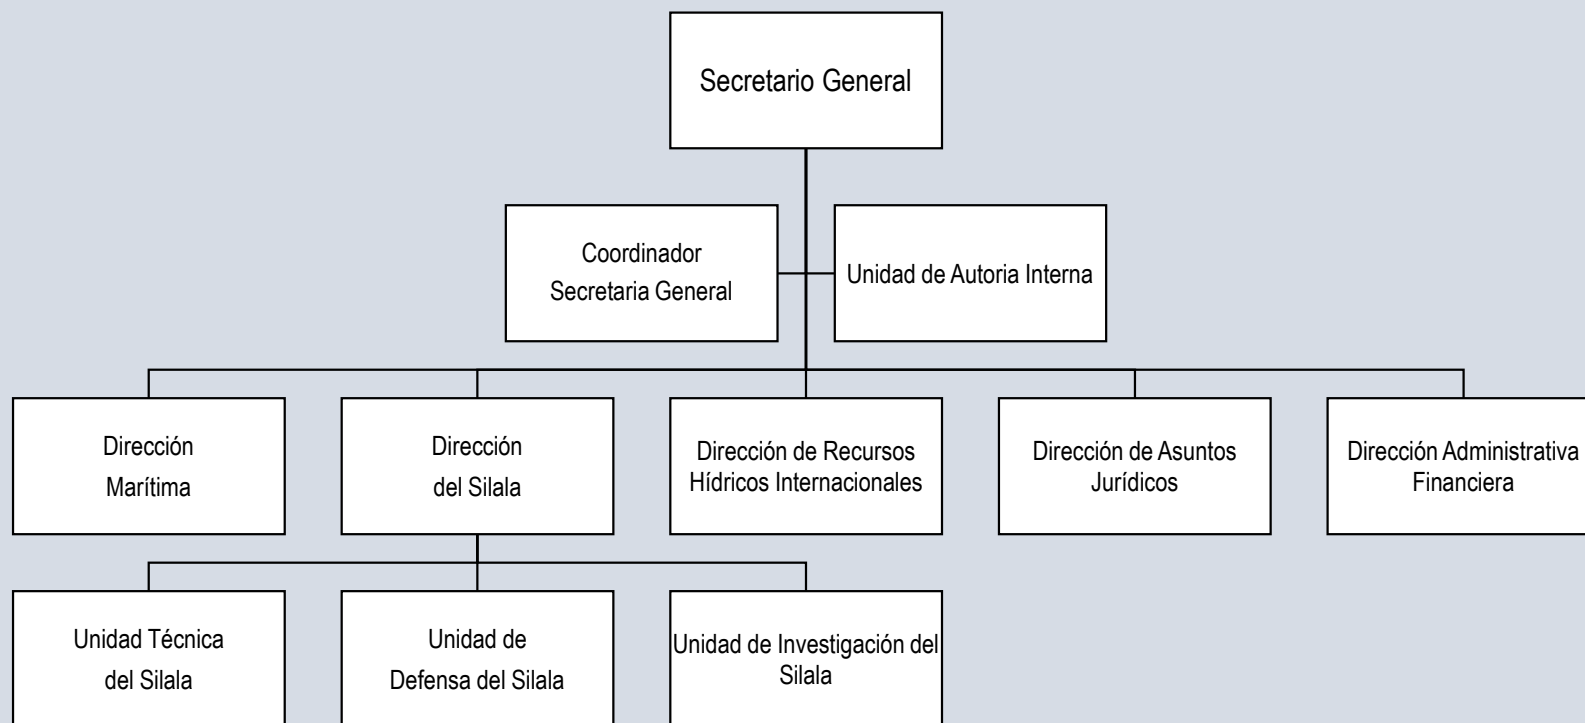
Secretario General

Coordinador Secretaria General

Unidad de Autoria Interna

Dirección Marítima

Dirección del Silala

Dirección de Recursos Hídricos Internacionales

Dirección de Asuntos Jurídicos

Dirección Administrativa Financiera

Unidad Técnica del Silala

Unidad de Defensa del Silala

Unidad de Investigación del Silala